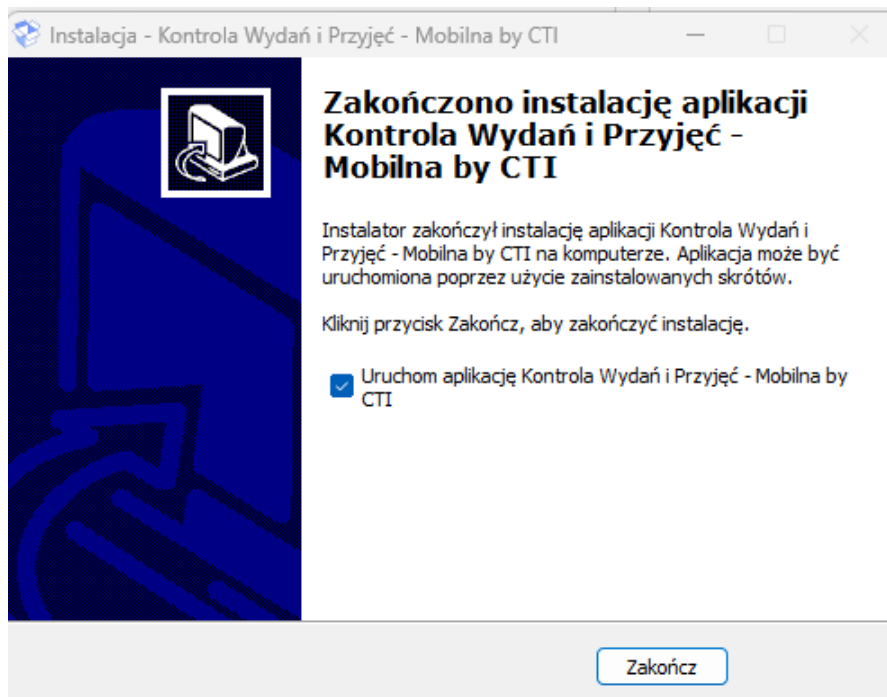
Instalacja - Kontrola Wydań i Przyjęć - Mobilna by CTI

Zakończono instalację aplikacji Kontrola Wydań i Przyjęć - Mobilna by CTI

Instalator zakończył instalację aplikacji Kontrola Wydań i Przyjęć - Mobilna by CTI na komputerze. Aplikacja może być uruchomiona poprzez użycie zainstalowanych skrótów.

Kliknij przycisk Zakończ, aby zakończyć instalację.

Uruchom aplikację Kontrola Wydań i Przyjęć - Mobilna by CTI

Zakończ